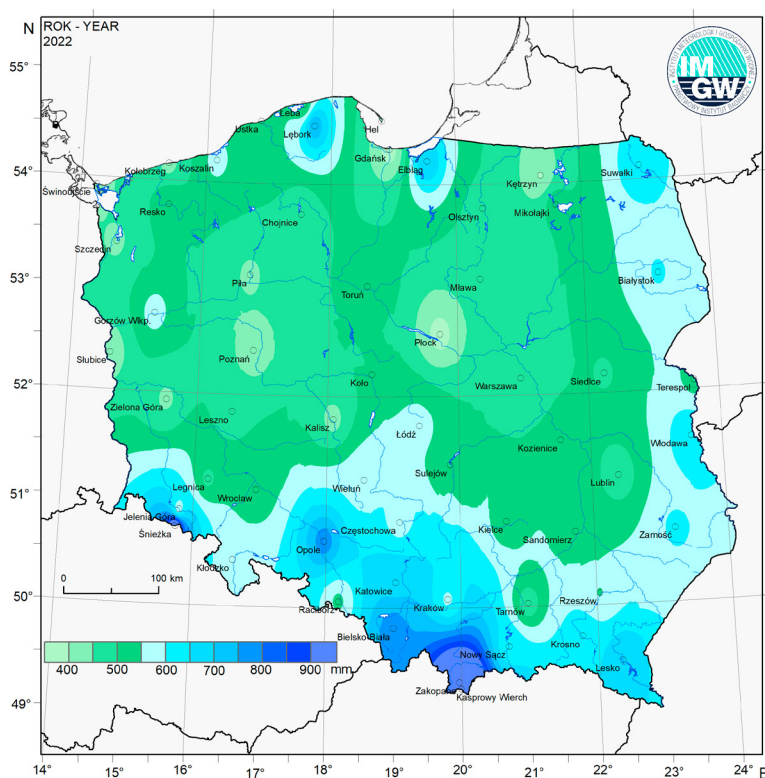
N
ROK - YEAR
2022

IMGW
INSTYTUT METEOROLOGII I GOSPODARKI WODNEJ
PAŃSTWOWY INSTYTUT BADAWCZY

55°
54°
53°
52°
51°
50°
49°

Łeba
Ustka
Lębork
Hel
Gdańsk
Elbląg
Kołobrzeg
Koszalin
Kętrzyn
Suwałki
Świnoujście
Resko
Chojnice
Olsztyn
Mikołajki
Szczecin
Piła
Toruń
Mława
Białystok
Gorzów Wlkp.
Płock
Słubice
Poznań
Siedlce
Koło
Warszawa
Terespol
Zielona Góra
Leszno
Kalisz
Łódź
Kozienice
Włodawa
Sulejów
Lublin
Legnica
Wrocław
Wieluń
Jelenia Góra
Częstochowa
Kielce
Sandomierz
Zamość
Śnieżka
Opole
Kłodzko
Katowice
Rzeszów
Racibórz
Kraków
Tarnów
Bielsko-Biała
Krosno
Nowy Sącz
Lesko
Zakopane
Kasprowy Wierch

0
100 km

400
500
600
700
800
900
mm

14°
15°
16°
17°
18°
19°
20°
21°
22°
23°
24°
E